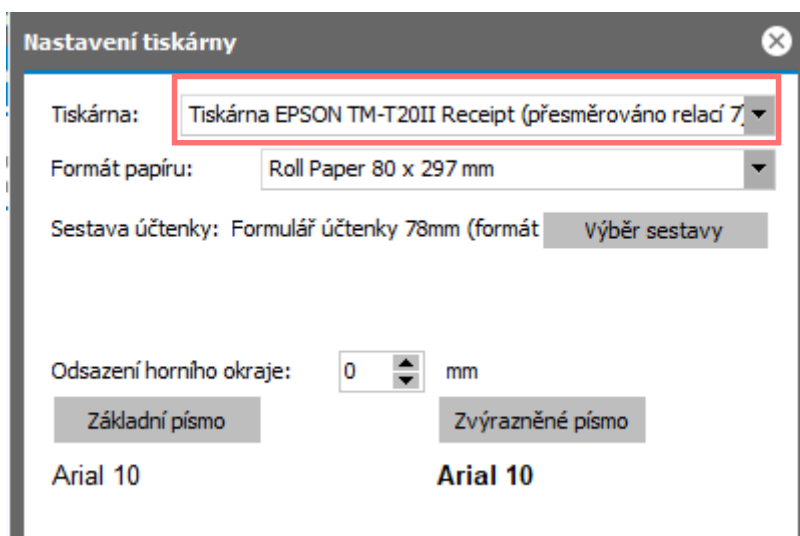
Nastavení tiskárny

Tiskárna: Tiskárna EPSON TM-T20II Receipt (přesměrováno relací 7)

Formát papíru: Roll Paper 80 x 297 mm

Sestava účtenky: Formulář účtenky 78mm (formát Výběr sestavy

Odsazení horního okraje: 0 mm

Základní písmo

Zvýrazněné písmo

Arial 10

Arial 10